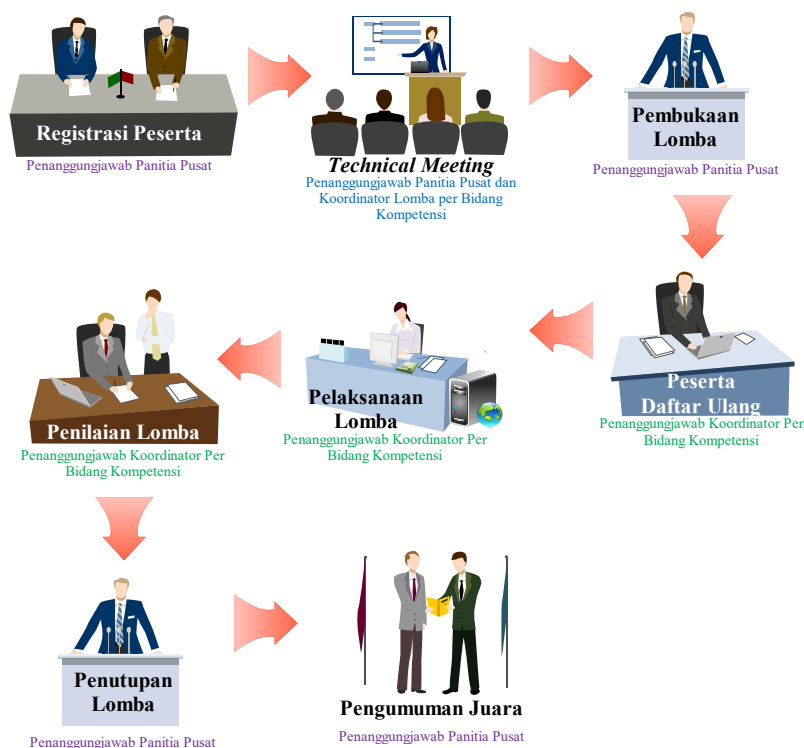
Registrasi Peserta
Penanggungjawab Panitia Pusat

Technical Meeting
Penanggungjawab Panitia Pusat dan Koordinator Lomba per Bidang Kompetensi

Pembukaan Lomba
Penanggungjawab Panitia Pusat

Peserta Daftar Ulang
Penanggungjawab Koordinator Per Bidang Kompetensi

Pelaksanaan Lomba
Penanggungjawab Koordinator Per Bidang Kompetensi

Penilaian Lomba
Penanggungjawab Koordinator Per Bidang Kompetensi

Penutupan Lomba
Penanggungjawab Panitia Pusat

Pengumuman Juara
Penanggungjawab Panitia Pusat